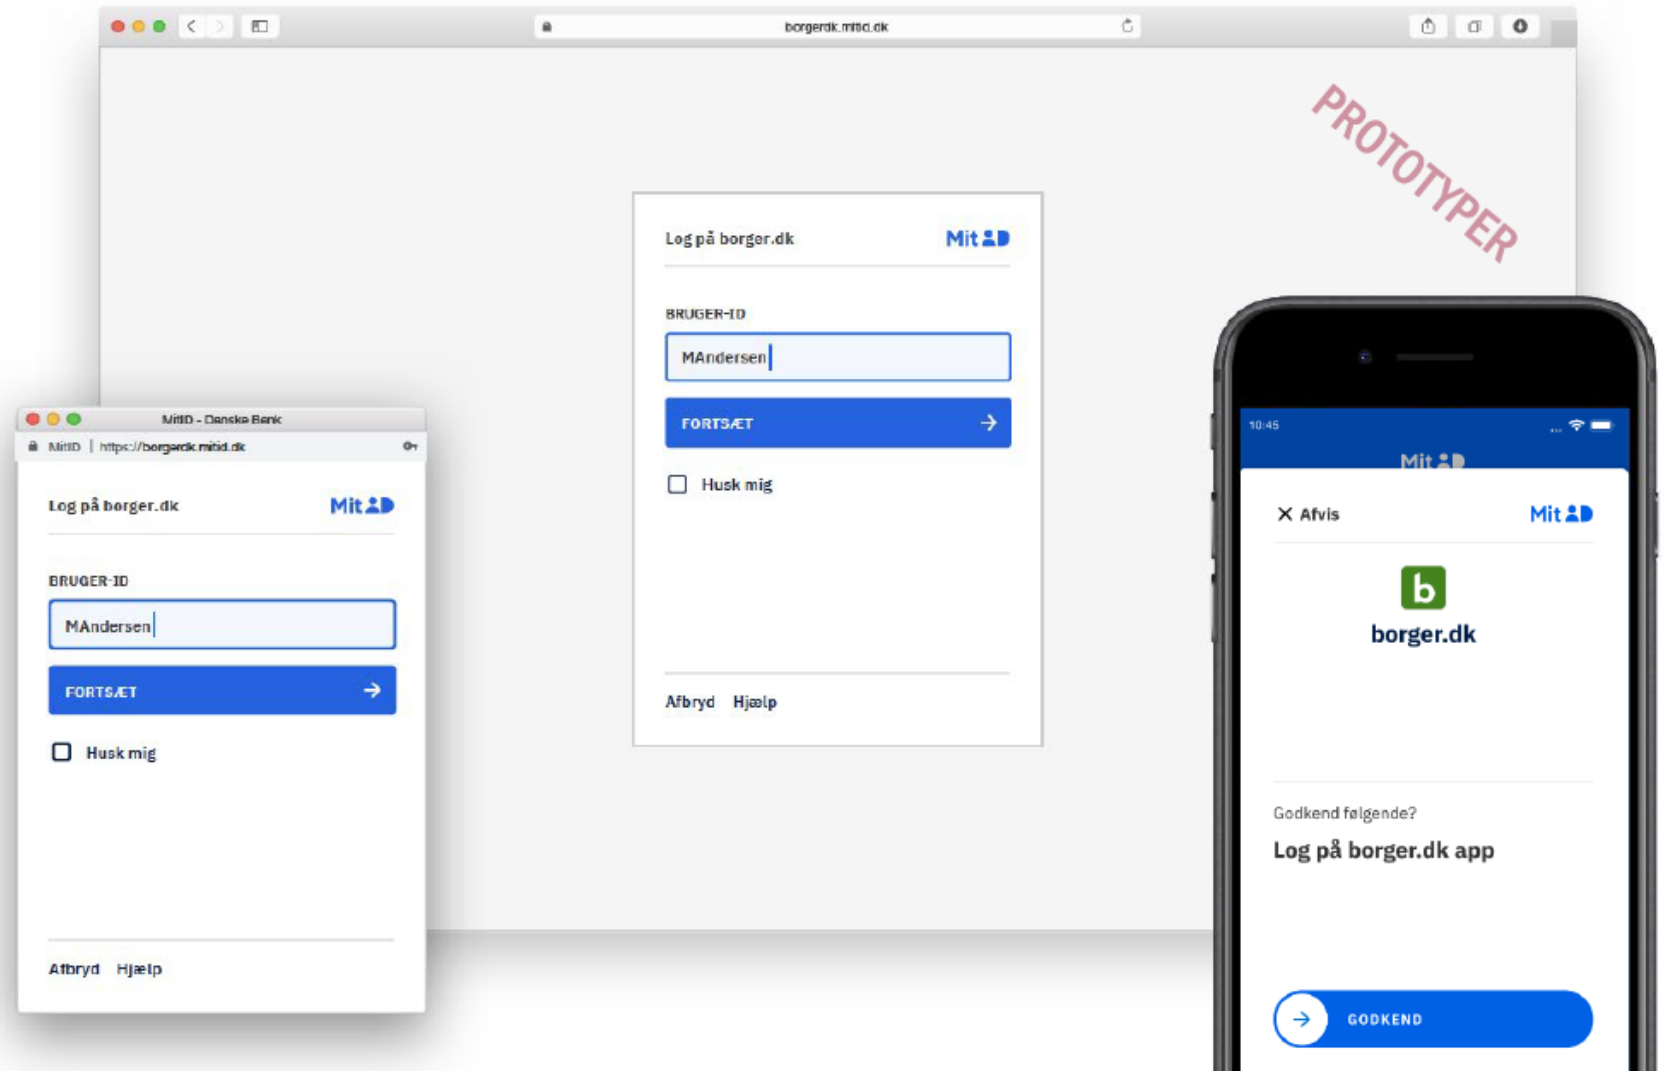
borgerdk.mitid.dk

PROTOTYPER

Log på borger.dk MitID

BRUGER-ID

MAndersen

FORTSÆT

Husk mig

Afbryd Hjælp

MitID - Danske Bank

MitID | https://borgerdk.mitid.dk

Log på borger.dk MitID

BRUGER-ID

MAndersen

FORTSÆT

Husk mig

Afbryd Hjælp

10:45

MitID

Afvis MitID

b

borger.dk

Godkend følgende?

Log på borger.dk app

GODKEND